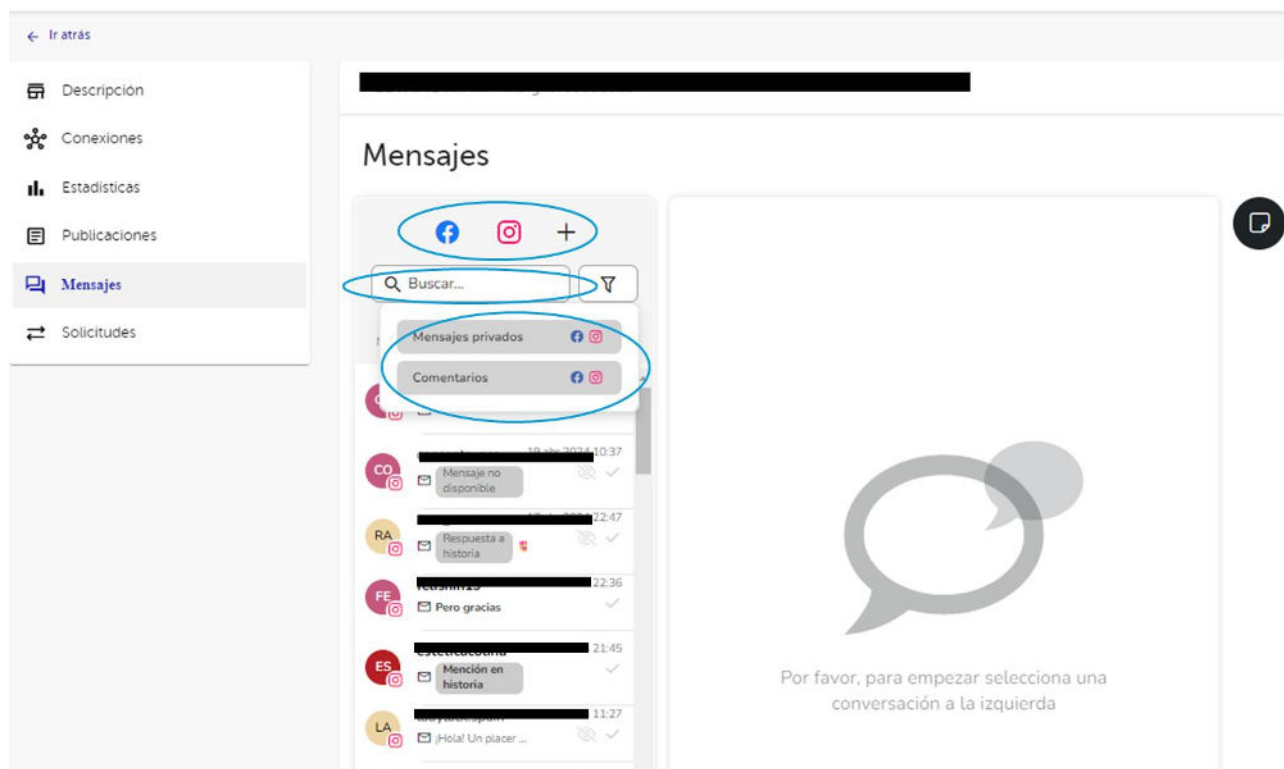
← Ir atrás

Descripción
Conexiones
Estadísticas
Publicaciones
Mensajes
Solicitudes

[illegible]

Mensajes

+

Buscar...

Mensajes privados
Comentarios

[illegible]

CO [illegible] 10:37
Mensaje no disponible

RA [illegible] 22:47
Respuesta a historia

FE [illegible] 22:36
Pero gracias

ES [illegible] 21:45
Mención en historia

LA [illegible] 11:27
¡Hola! Un placer ...

Por favor, para empezar selecciona una conversación a la izquierda